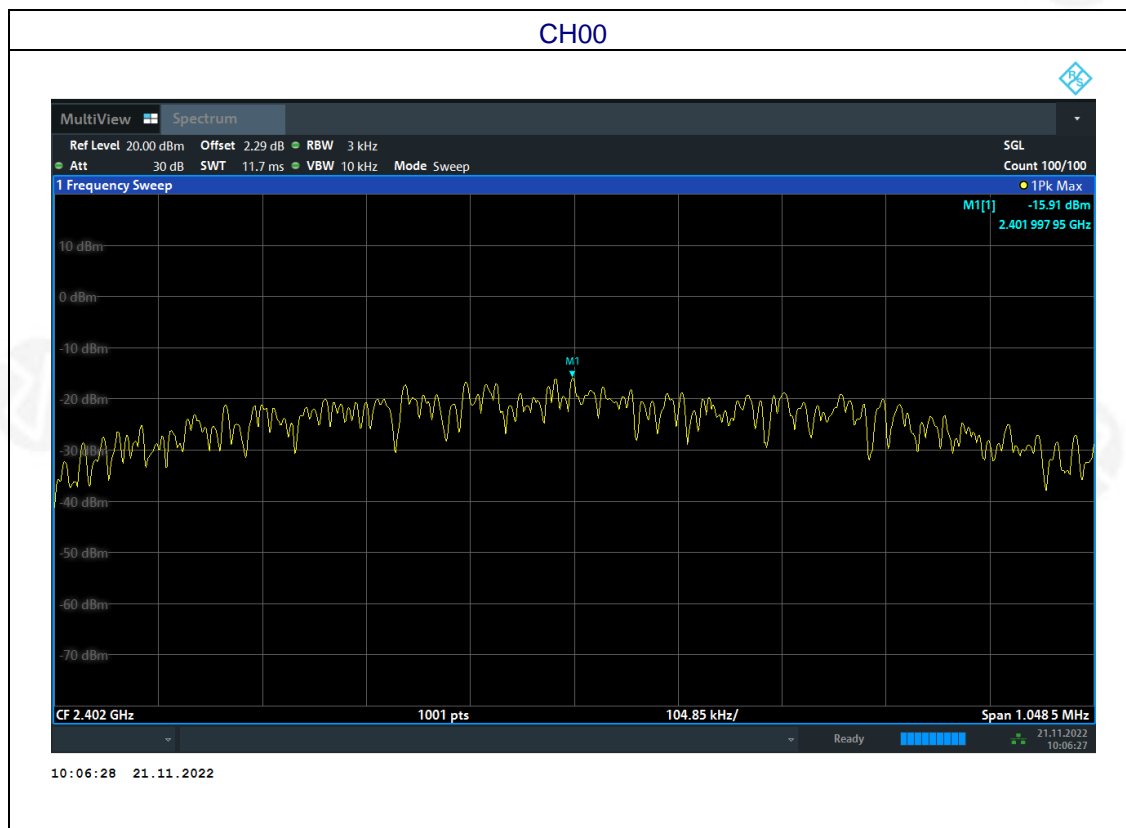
CH00

MultiView Spectrum

Ref Level 20.00 dBm Offset 2.29 dB RBW 3 kHz SGL
Att 30 dB SWT 11.7 ms VBW 10 kHz Mode Sweep Count 100/100

1 Frequency Sweep 1Pk Max

M1[1] -15.91 dBm
2.401 997 95 GHz

10 dBm
0 dBm
-10 dBm
M1
-20 dBm
-30 dBm
-40 dBm
-50 dBm
-60 dBm
-70 dBm

CF 2.402 GHz 1001 pts 104.85 kHz/ Span 1.048 5 MHz

Ready 21.11.2022 10:06:27

10:06:28 21.11.2022